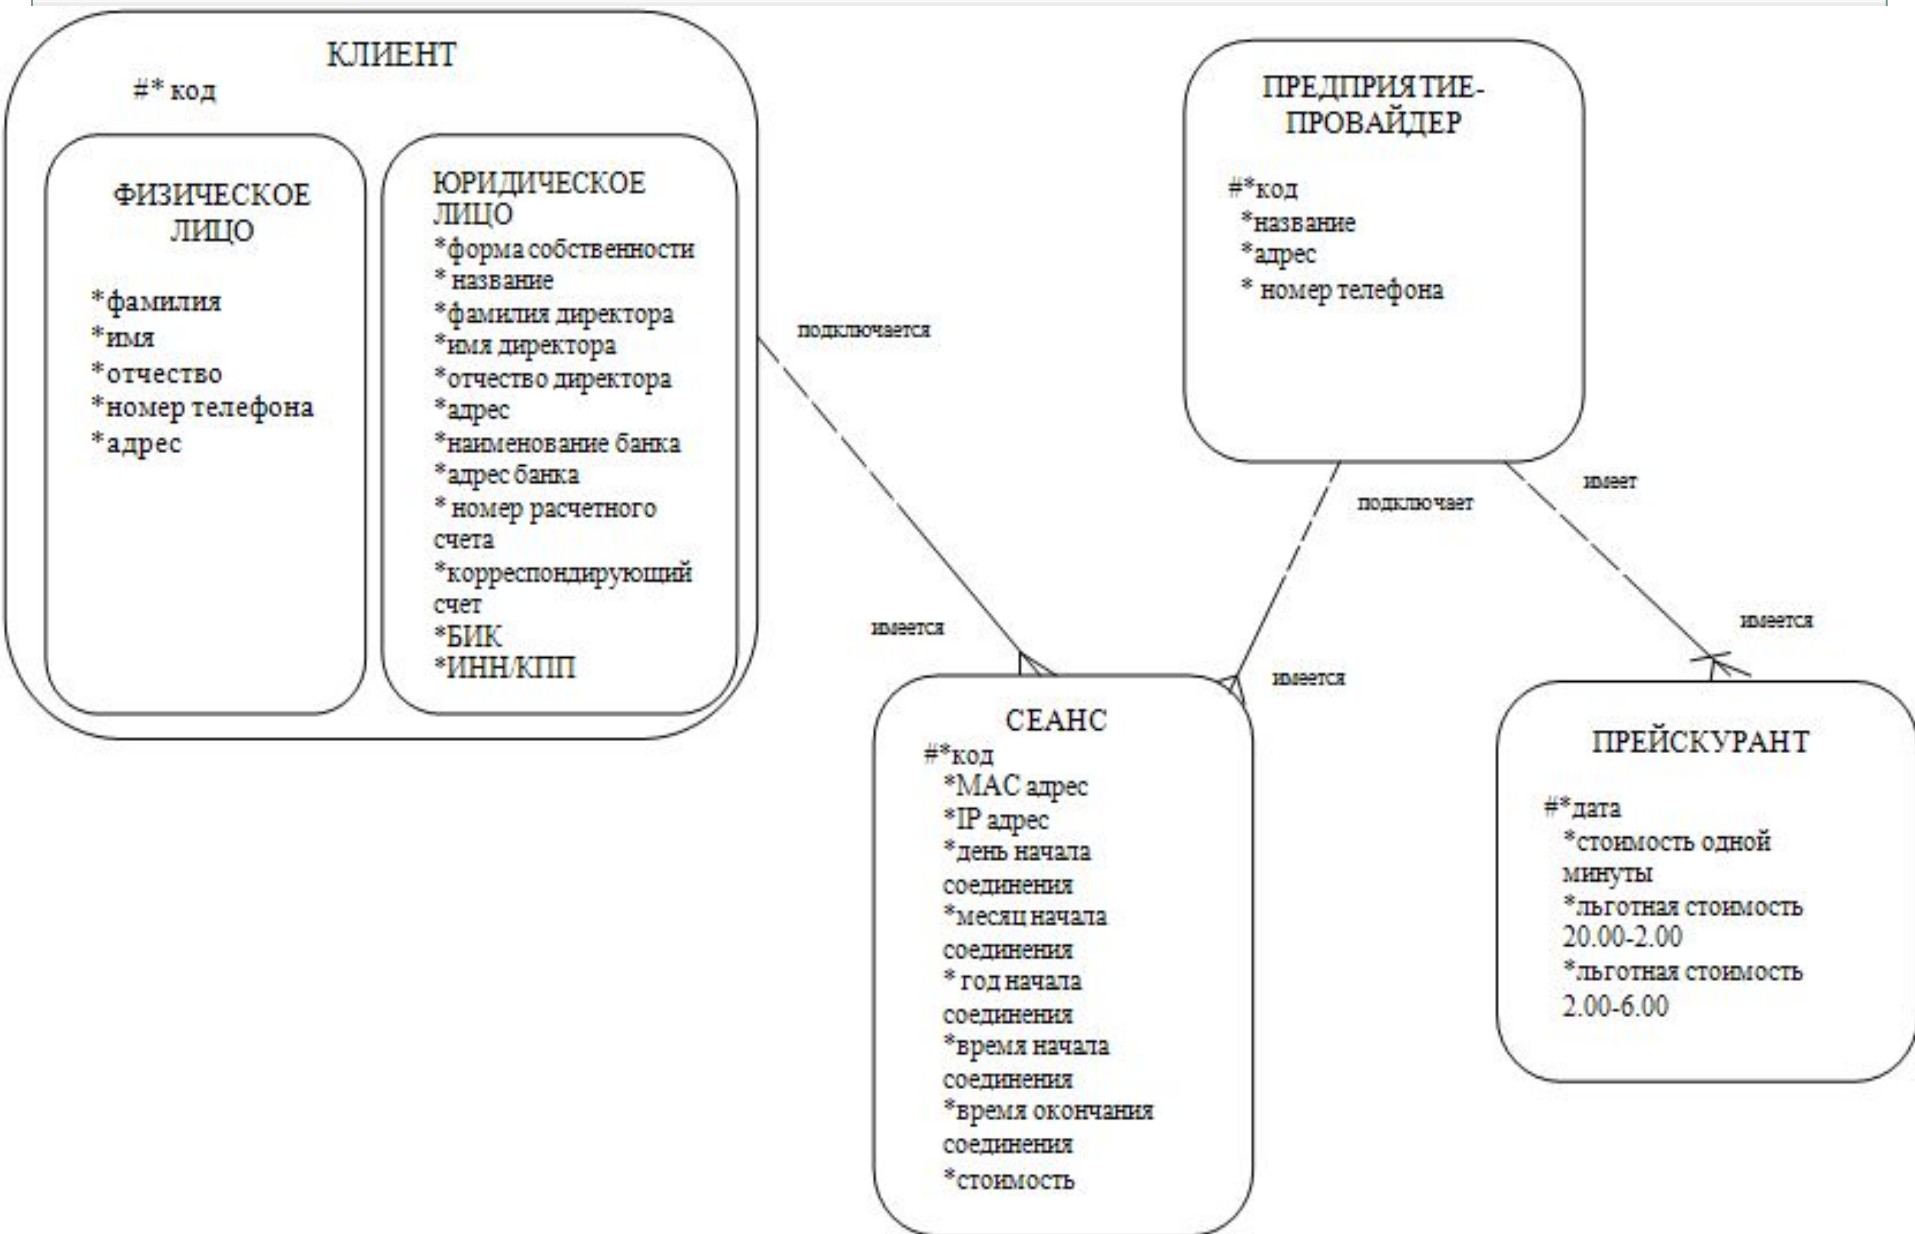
КЛИЕНТ
#* код

ФИЗИЧЕСКОЕ ЛИЦО

*фамилия
*имя
*отчество
*номер телефона
*адрес

ЮРИДИЧЕСКОЕ ЛИЦО
*форма собственности
* название
*фамилия директора
*имя директора
*отчество директора
*адрес
*наименование банка
*адрес банка
* номер расчетного счета
*корреспондирующий счет
*БИК
*ИНН/КПП

ПРЕДПРИЯТИЕ-ПРОВАЙДЕР

#*код
*название
*адрес
* номер телефона

подключается

подключает

имеет

имеется

имеется

имеется

СЕАНС
#*код
*MAC адрес
*IP адрес
*день начала соединения
*месяц начала соединения
* год начала соединения
*время начала соединения
*время окончания соединения
*стоимость

ПРЕЙСКУРАНТ

#*дата
*стоимость одной минуты
*льготная стоимость 20.00-2.00
*льготная стоимость 2.00-6.00